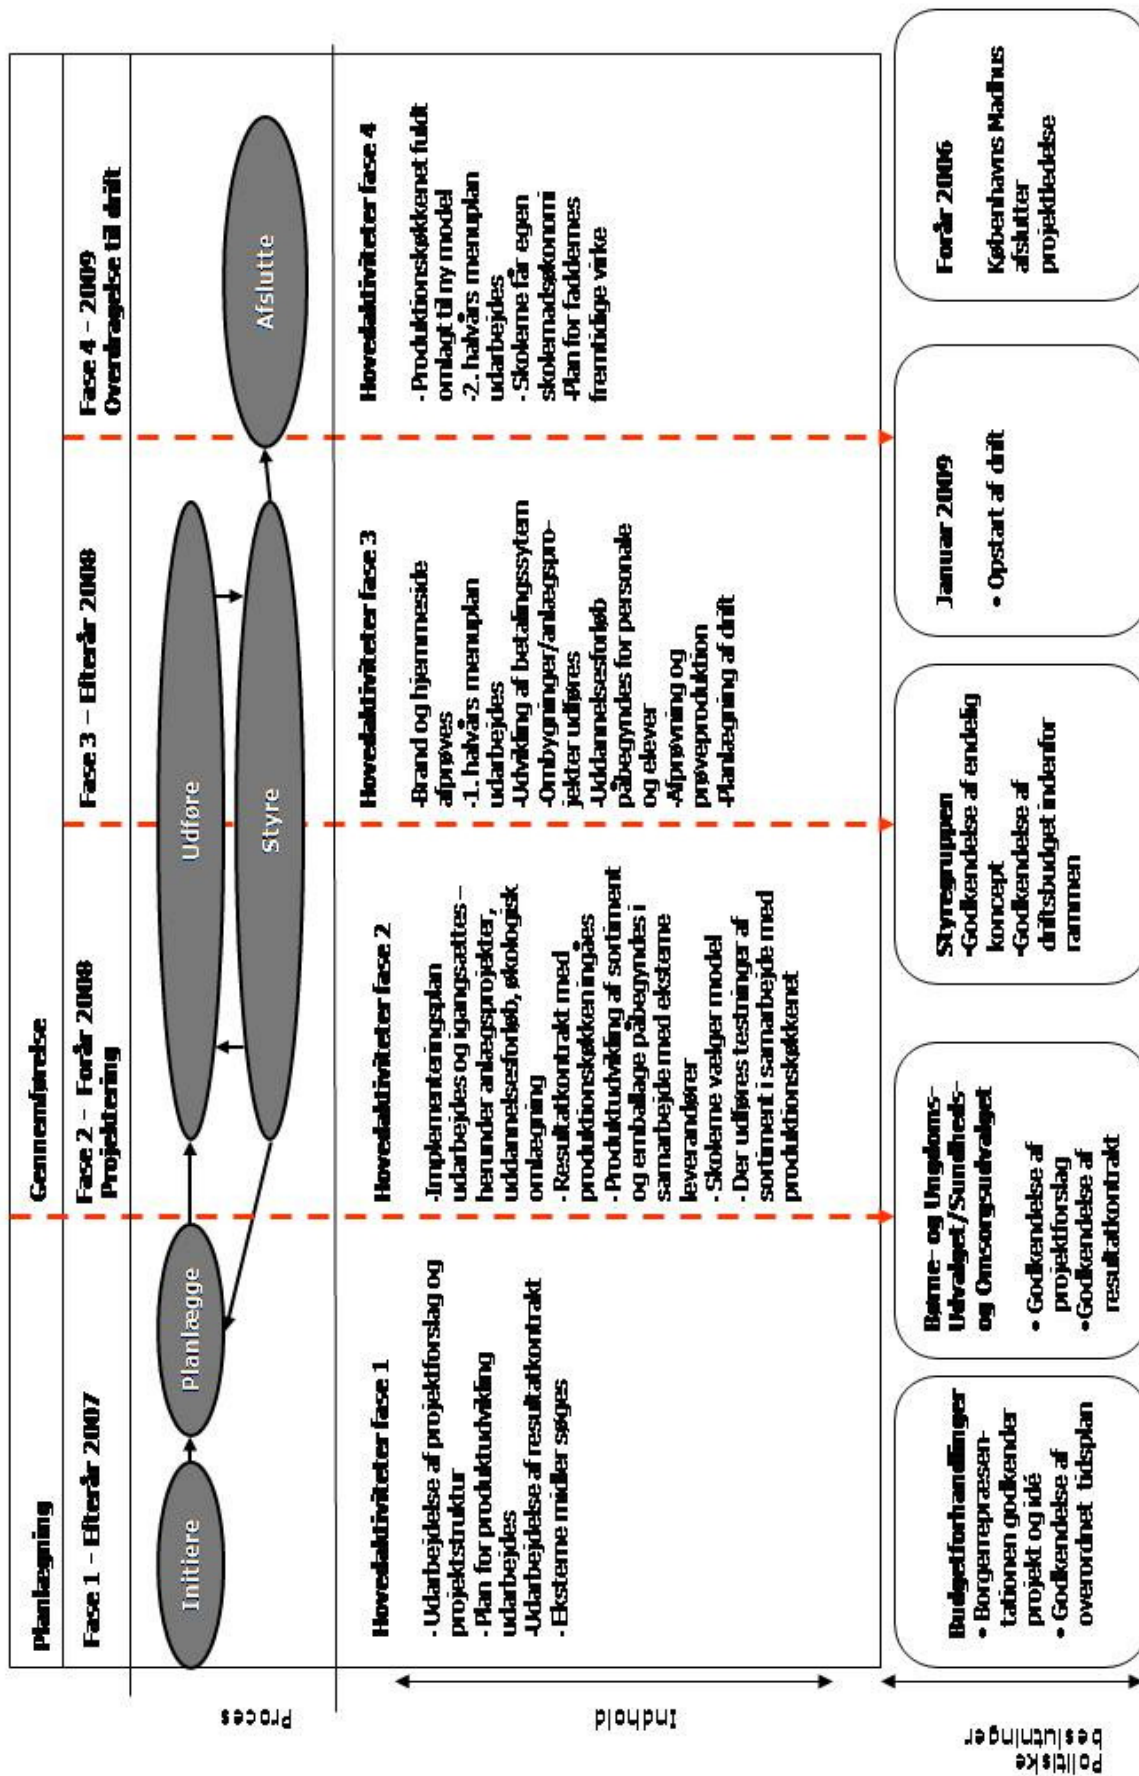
Planlægning

Gennemførelse

Fase 1 – Efterår 2007

Fase 2 – Forår 2008 Projektering

Fase 3 – Efterår 2008

Fase 4 – 2009 Overdragelse til drift

Initiere

Planlægge

Udføre

Styre

Afslutte

Proces

Hovedaktiviteter fase 1

-Udarbejdelse af projektforslag og projektstruktur
-Plan for produktudvikling udarbejdes
-Udarbejdelse af resultatkontrakt
-Eksterne midler søges

Hovedaktiviteter fase 2

-Implementeringsplan udarbejdes og igangsattes – herunder anlægsprojekter, uddannelsesforløb, økologisk omlægning
-Resultatkontrakt med produktionskøkken indgås
-Produktudvikling af sortiment og emballage påbegyndes i samarbejde med eksterne leverandører
-Skolerne vælger model
-Der udføres testninger af sortiment i samarbejde med produktionskøkkenet

Hovedaktiviteter fase 3

-Brand og hjemmeside afprøves
-1. halvårs menuplan udarbejdes
-Udvikling af betalingssytem
-Ombygninger/anlægsprojekter udføres
-Uddannelsesforløb påbegyndes for personale og elever
-Afprøvning og prøveproduktion
-Planlægning af drift

Hovedaktiviteter fase 4

-Produktionskøkkenet fuldt omlagt til ny model
-2. halvårs menuplan udarbejdes
-Skolerne får egen skolemadsøkonomi
-Plan for fadderes fremtidige virke

Indhold

Budgetforhandlinger
• Borgerrepræsentationen godkender projekt og idé
• Godkendelse af overordnet tidsplan

Børne- og Ungdoms-Udvalget/Sundheds- og Omsorgsudvalget

• Godkendelse af projektforslag
•Godkendelse af resultatkontrakt

Styregruppen
-Godkendelse af endelig koncept
-Godkendelse af driftsbudget indenfor rammen

Januar 2009

• Opstart af drift

Forår 2006

Københavns Rådhus afslutter projektledelse

Politiske beslutninger